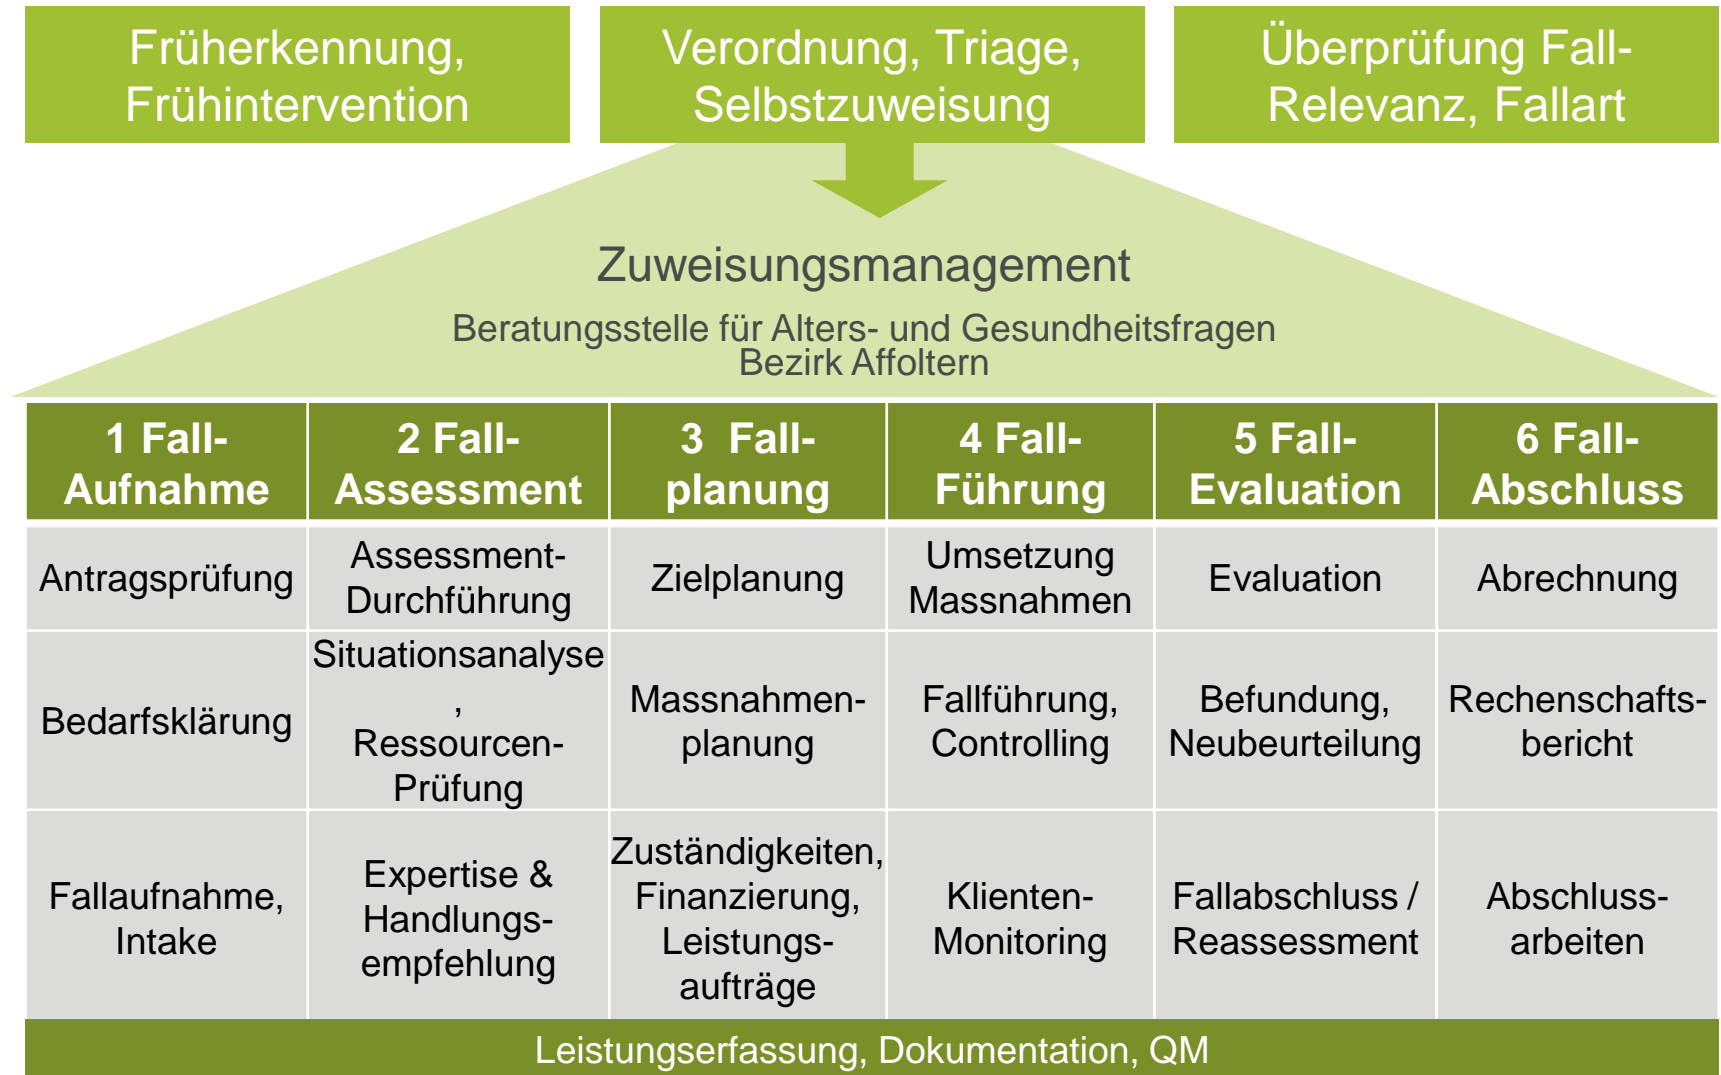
Früherkennung, Frühintervention

Verordnung, Triage, Selbstzuweisung

Überprüfung Fall-Relevanz, Fallart

Zuweisungsmanagement

Beratungsstelle für Alters- und Gesundheitsfragen Bezirk Affoltern

| 1 Fall-Aufnahme | 2 Fall-Assessment | 3 Fall-planung | 4 Fall-Führung | 5 Fall-Evaluation | 6 Fall-Abschluss |
|---|---|---|---|---|---|
| Antragsprüfung | Assessment-Durchführung | Zielplanung | Umsetzung Massnahmen | Evaluation | Abrechnung |
| Bedarfsklärung | Situationsanalyse , Ressourcen-Prüfung | Massnahmen-planung | Fallführung, Controlling | Befundung, Neubeurteilung | Rechenschafts-bericht |
| Fallaufnahme, Intake | Expertise & Handlungs-empfehlung | Zuständigkeiten, Finanzierung, Leistungs-aufträge | Klienten-Monitoring | Fallabschluss / Reassessment | Abschluss-arbeiten |

Leistungserfassung, Dokumentation, QM